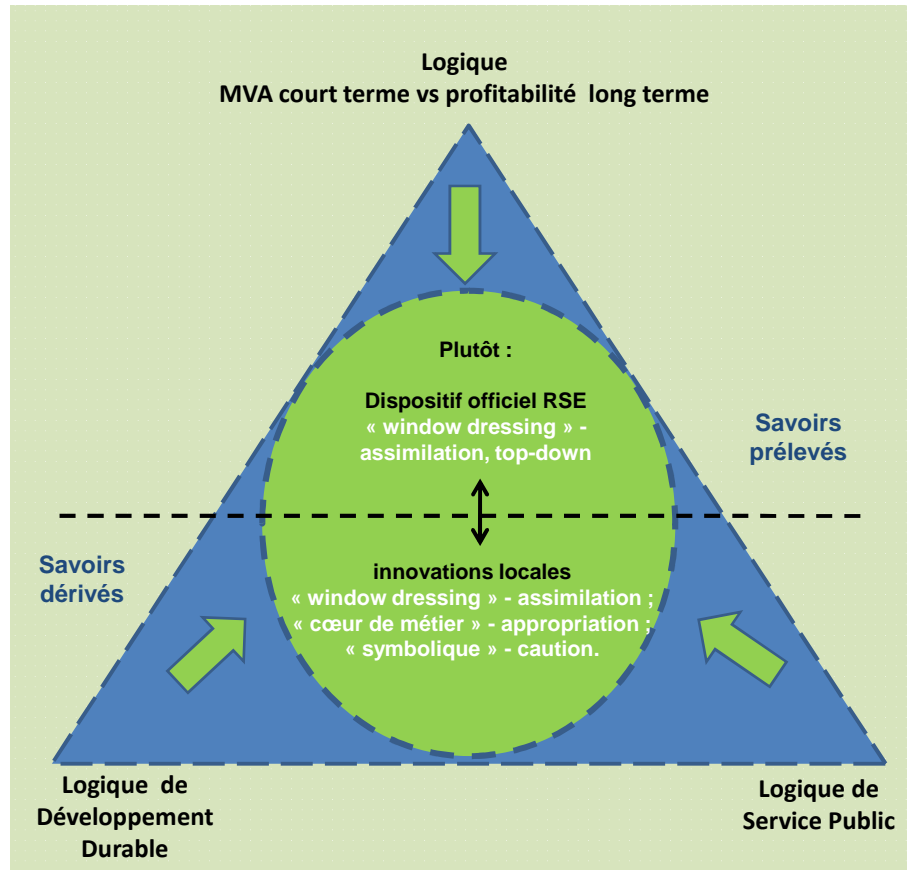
Logique
MVA court terme vs profitabilité long terme

Plutôt :

Dispositif officiel RSE
« window dressing » - assimilation, top-down

Savoirs prélevés

Savoirs dérivés

innovations locales
« window dressing » - assimilation ;
« cœur de métier » - appropriation ;
« symbolique » - caution.

Logique de Développement Durable

Logique de Service Public